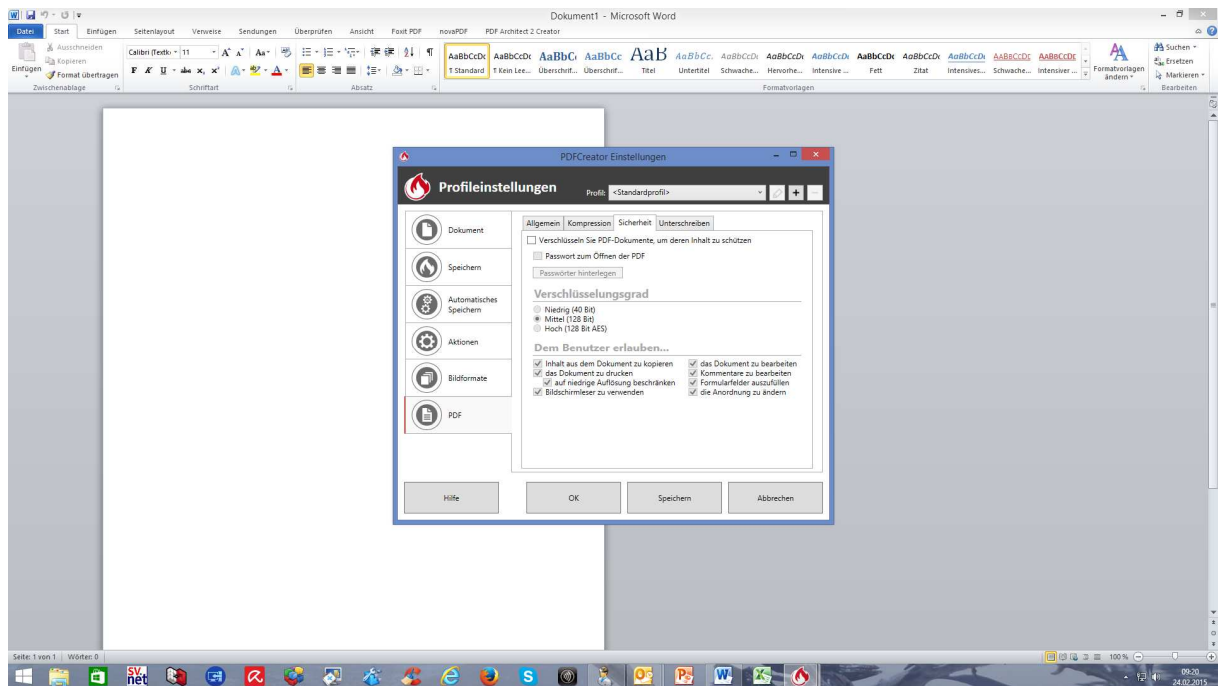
Dokument1 - Microsoft Word

Datei Start Einfügen Seitenlayout Verweise Sendungen Überprüfen Ansicht Foxit PDF novaPDF PDF Architect 2 Creator

Ausschneiden Kopieren Einfügen Format übertragen Zwischenablage

Calibri (Textk) 11 Schriftart

Absatz

AaBbCcDc ¶ Standard AaBbCcDc ¶ Kein Lee... AaBbCc Überschrif... AaBbCc Überschrif... AaB Titel AaBbCc. Untertitel AaBbCcDc Schwache... AaBbCcDc Hervorhe... AaBbCcDc Intensive ... AaBbCcDc Fett AaBbCcDc Zitat AaBbCcDc Intensives... AABBCCDC Schwache... AABBCCDC Intensiver ... Formatvorlagen ändern

Formatvorlagen

Suchen Ersetzen Markieren Bearbeiten

PDFCreator Einstellungen

Profileinstellungen

Profil: <Standardprofil>

Dokument
Speichern
Automatisches Speichern
Aktionen
Bildformate
PDF

Allgemein Kompression Sicherheit Unterschreiben

Verschlüsseln Sie PDF-Dokumente, um deren Inhalt zu schützen
Passwort zum Öffnen der PDF
Passwörter hinterlegen

Verschlüsselungsgrad
Niedrig (40 Bit)
Mittel (128 Bit)
Hoch (128 Bit AES)

Dem Benutzer erlauben...
Inhalt aus dem Dokument zu kopieren
das Dokument zu drucken
auf niedrige Auflösung beschränken
Bildschirmleser zu verwenden
das Dokument zu bearbeiten
Kommentare zu bearbeiten
Formularfelder auszufüllen
die Anordnung zu ändern

Hilfe OK Speichern Abbrechen

Seite: 1 von 1 Wörter: 0

100 %

09:20
24.02.2015